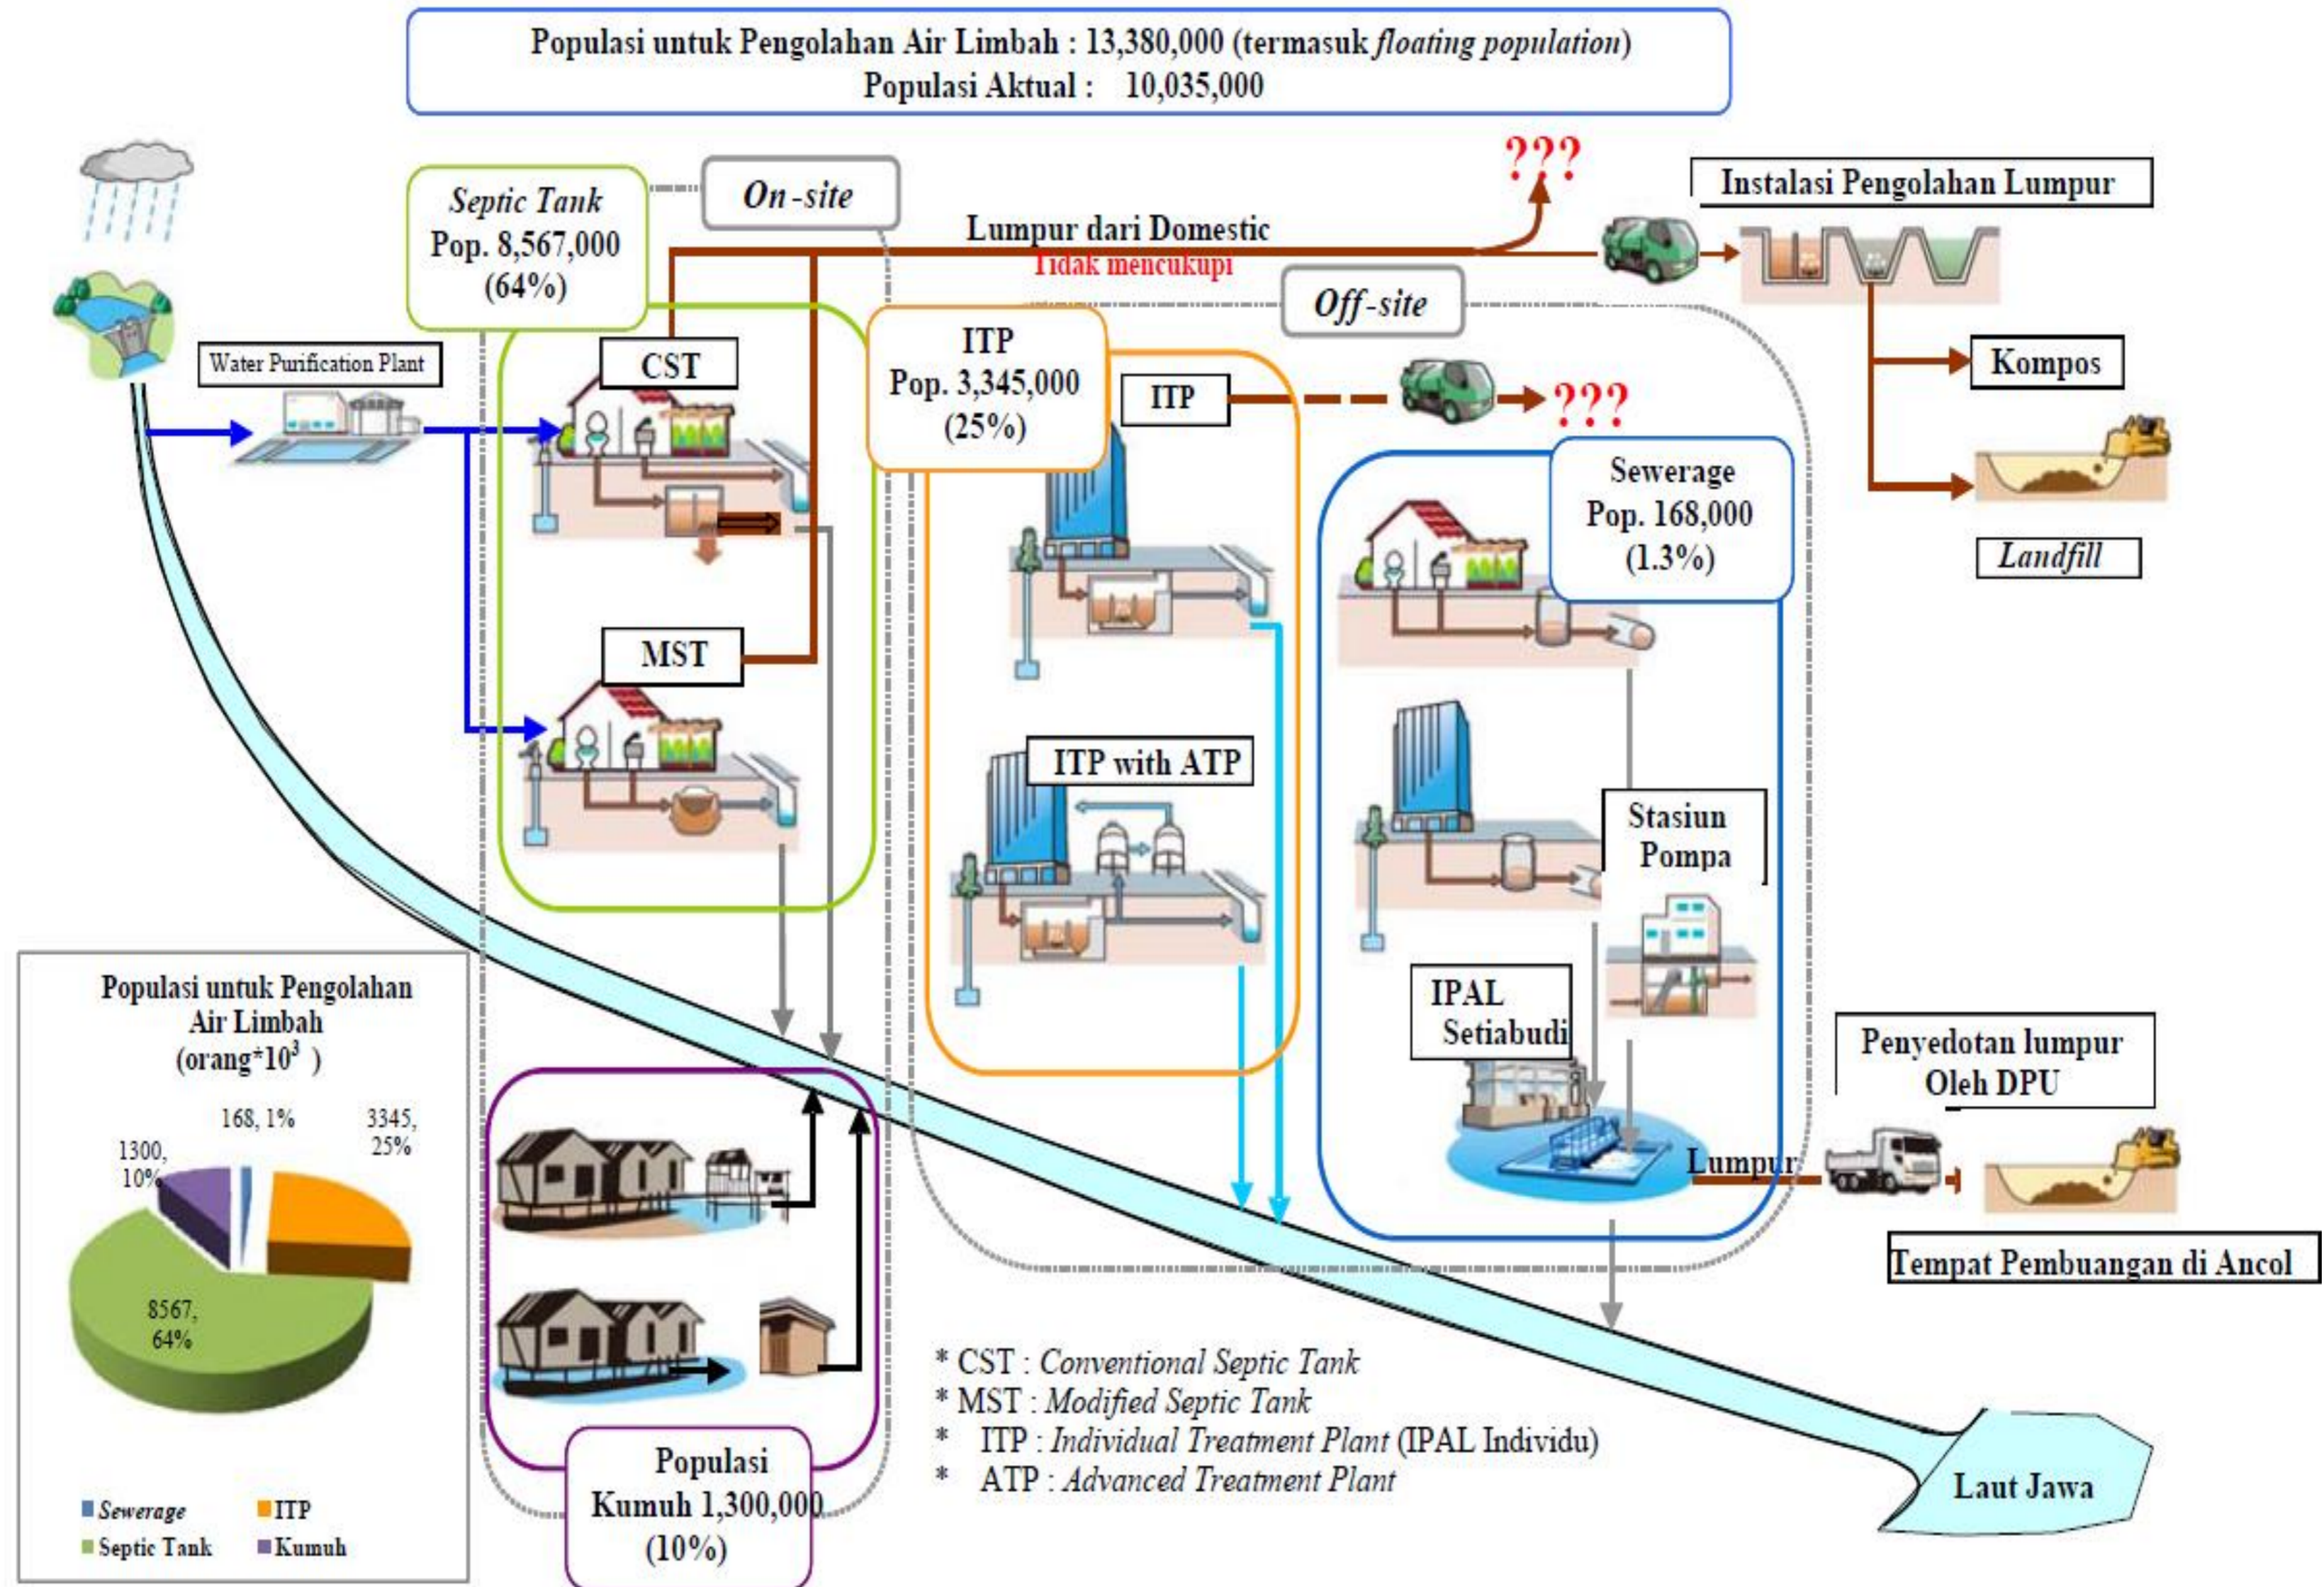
Populasi untuk Pengolahan Air Limbah : 13,380,000 (termasuk floating population)
Populasi Aktual : 10,035,000

???

Instalasi Pengolahan Lumpur

Septic Tank
Pop. 8,567,000
(64%)

On-site

Lumpur dari Domestic
Tidak mencukupi

Off-site

Water Purification Plant

CST

ITP
Pop. 3,345,000
(25%)

ITP

???

Kompos

Landfill

Sewerage
Pop. 168,000
(1.3%)

MST

ITP with ATP

Stasiun Pompa

IPAL Setiabudi

Penyedotan lumpur Oleh DPU

Lumpur

Tempat Pembuangan di Ancol

Populasi untuk Pengolahan Air Limbah
(orang*$10^3$ )

168, 1%
3345, 25%
1300, 10%
8567, 64%

Sewerage
ITP
Septic Tank
Kumuh

Populasi Kumuh 1,300,000
(10%)

* CST : Conventional Septic Tank
* MST : Modified Septic Tank
* ITP : Individual Treatment Plant (IPAL Individu)
* ATP : Advanced Treatment Plant

Laut Jawa